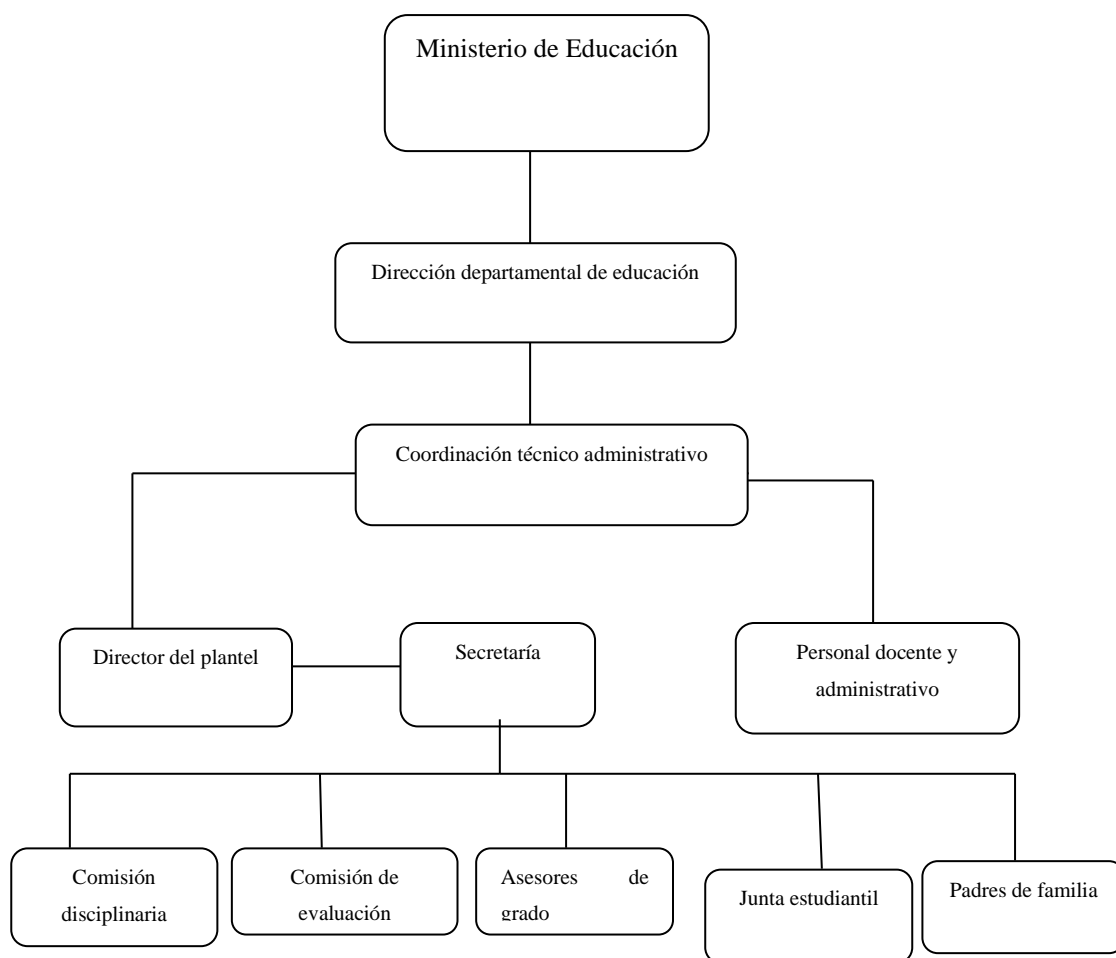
Ministerio de Educación

Dirección departamental de educación

Coordinación técnico administrativo

Director del plantel

Secretaría

Personal docente y administrativo

Comisión disciplinaria

Comisión de evaluación

Asesores de grado

Junta estudiantil

Padres de familia